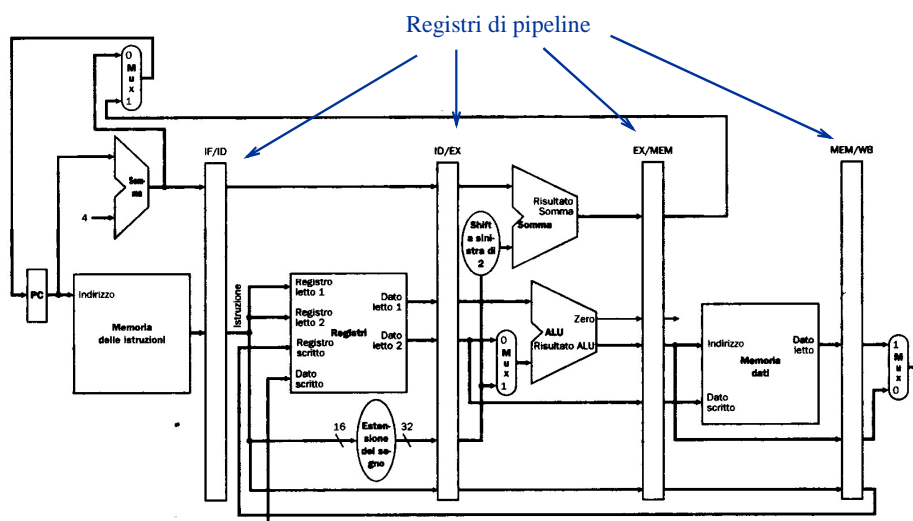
Registri di pipeline

0
M
u
x
1

IF/ID

ID/EX

EX/MEM

MEM/WB

Som-
ma

4

PC

Indirizzo

Memoria
delle istruzioni

Istruzione

Registro
letto 1

Registro
letto 2

Registro
scritto

Dato
scritto

Registri

Dato
letto 1

Dato
letto 2

Shift
a sini-
stra di
2

Risultato
Somma

Somma

0
M
u
x
1

ALU

Zero

Risultato ALU

16

Esten-
sione
del se-
gno

32

Indirizzo

Memoria
dati

Dato
letto

Dato
scritto

1
M
u
x
0